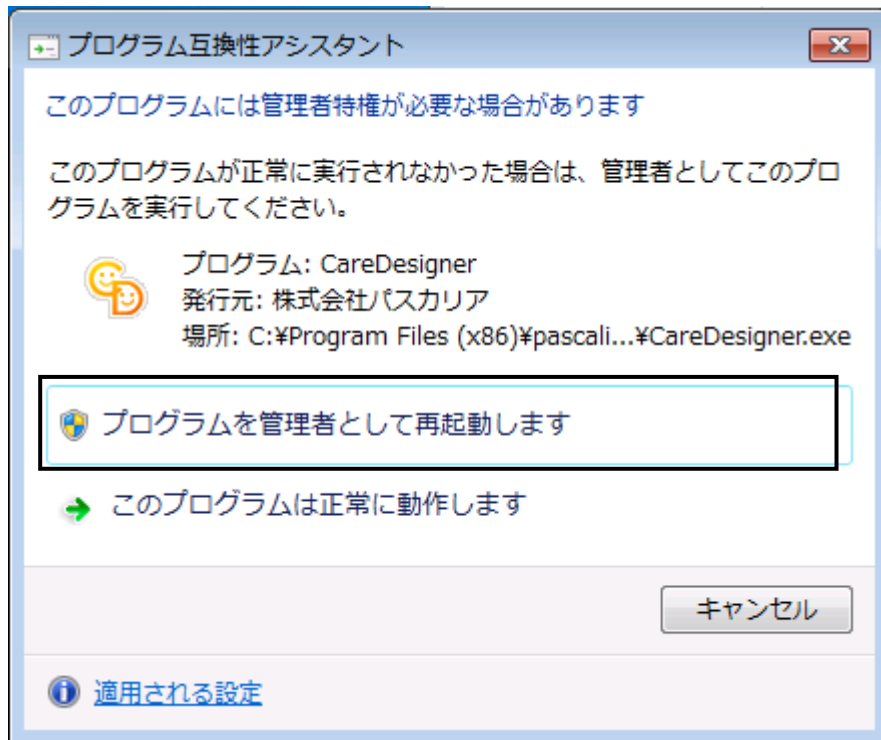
プログラム互換性アシスタント

このプログラムには管理者特権が必要な場合があります

このプログラムが正常に実行されなかった場合は、管理者としてこのプログラムを実行してください。

プログラム: CareDesigner
発行元: 株式会社パスカリア
場所: C:¥Program Files (x86)¥pascali...¥CareDesigner.exe

プログラムを管理者として再起動します

このプログラムは正常に動作します

キャンセル

適用される設定